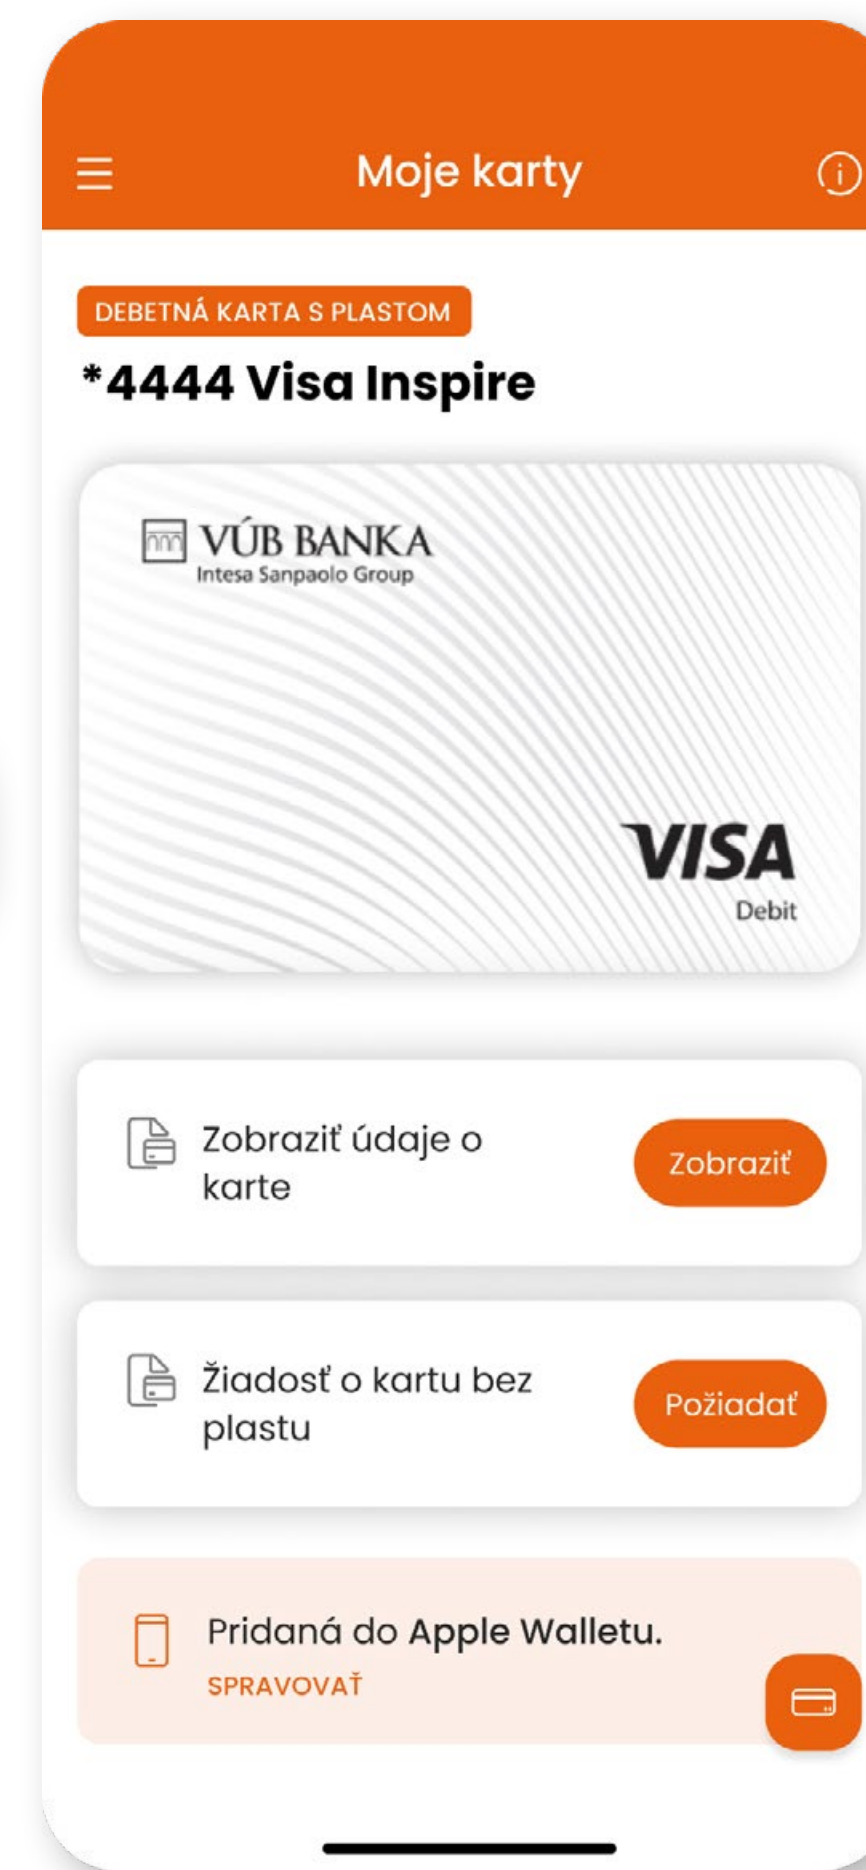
Moje karty

DEBETNÁ KARTA S PLASTOM

*4444 Visa Inspire

VÚB BANKA
Intesa Sanpaolo Group

VISA
Debit

Zobraziť údaje o karte

Zobraziť

Žiadosť o kartu bez plastu

Požiadať

Pridaná do Apple Walletu.

SPRAVOVAŤ